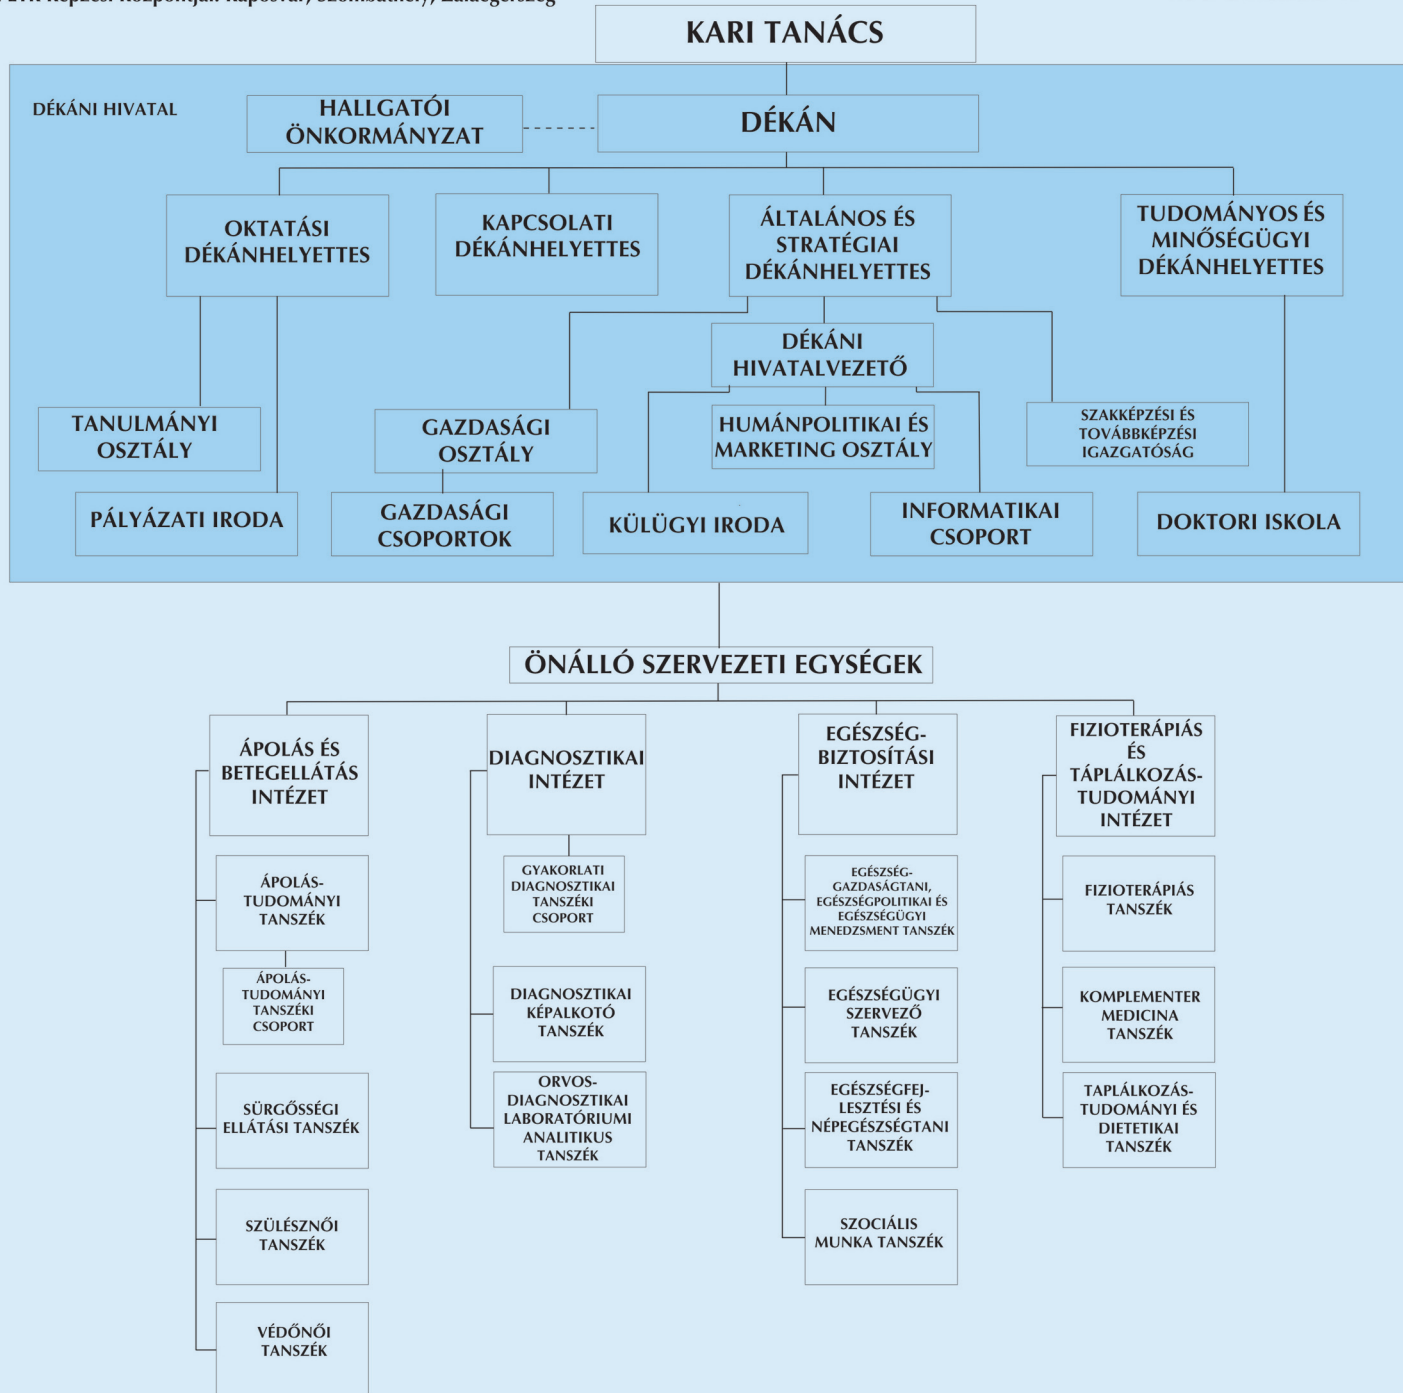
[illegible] képzési központjai Kaposvár, Szombathely, Zalaegerszeg

KARI TANÁCS

DÉKÁNI HIVATAL

HALLGATÓI ÖNKORMÁNYZAT

DÉKÁN

OKTATÁSI DÉKÁNHELYETTES

KAPCSOLATI DÉKÁNHELYETTES

ÁLTALÁNOS ÉS STRATÉGIAI DÉKÁNHELYETTES

TUDOMÁNYOS ÉS MINŐSÉGÜGYI DÉKÁNHELYETTES

DÉKÁNI HIVATALVEZETŐ

TANULMÁNYI OSZTÁLY

GAZDASÁGI OSZTÁLY

HUMÁNPOLITIKAI ÉS MARKETING OSZTÁLY

SZAKKÉPZÉSI ÉS TOVÁBBKÉPZÉSI IGAZGATÓSÁG

PÁLYÁZATI IRODA

GAZDASÁGI CSOPORTOK

KÜLÜGYI IRODA

INFORMATIKAI CSOPORT

DOKTORI ISKOLA

ÖNÁLLÓ SZERVEZETI EGYSÉGEK

ÁPOLÁS ÉS BETEGELLÁTÁS INTÉZET

ÁPOLÁS-TUDOMÁNYI TANSZÉK

ÁPOLÁS-TUDOMÁNYI TANSZÉKI CSOPORT

SÜRGŐSSÉGI ELLÁTÁSI TANSZÉK

SZÜLÉSZNŐI TANSZÉK

VÉDŐNŐI TANSZÉK

DIAGNOSZTIKAI INTÉZET

GYAKORLATI DIAGNOSZTIKAI TANSZÉKI CSOPORT

DIAGNOSZTIKAI KÉPALKOTÓ TANSZÉK

ORVOS-DIAGNOSZTIKAI LABORATÓRIUMI ANALITIKUS TANSZÉK

EGÉSZSÉG-BIZTOSÍTÁSI INTÉZET

EGÉSZSÉG-GAZDASÁGTANI, EGÉSZSÉGPOLITIKAI ÉS EGÉSZSÉGÜGYI MENEDZSMENT TANSZÉK

EGÉSZSÉGÜGYI SZERVEZŐ TANSZÉK

EGÉSZSÉGFEJLESZTÉSI ÉS NÉPEGÉSZSÉGTANI TANSZÉK

SZOCIÁLIS MUNKA TANSZÉK

FIZIOTERÁPIÁS ÉS TÁPLÁLKOZÁS-TUDOMÁNYI INTÉZET

FIZIOTERÁPIÁS TANSZÉK

KOMPLEMENTER MEDICINA TANSZÉK

TAPLÁLKOZÁS-TUDOMÁNYI ÉS DIETETIKAI TANSZÉK